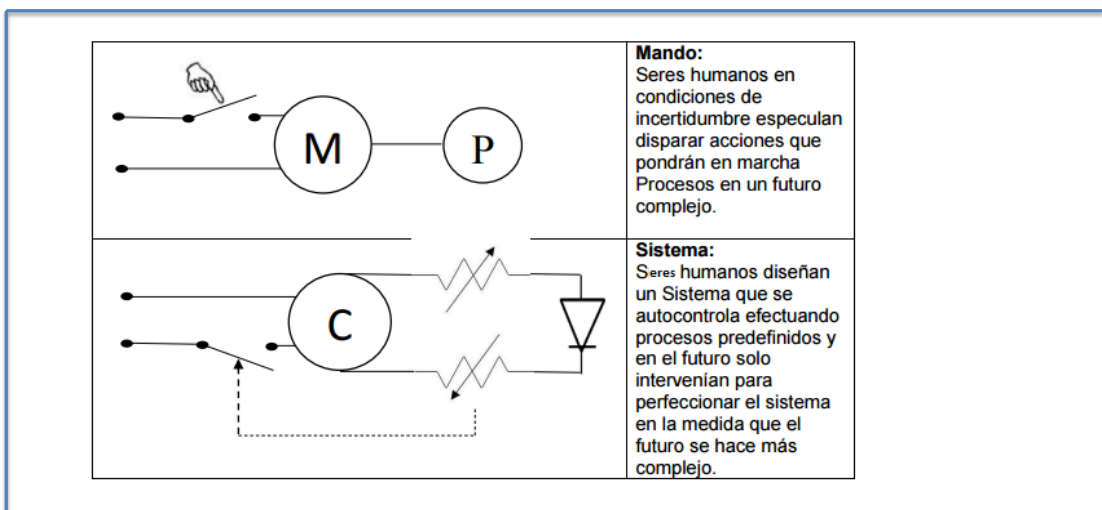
| | |
|---|---|
| M P | **Mando:** Seres humanos en condiciones de incertidumbre especulan disparar acciones que pondrán en marcha Procesos en un futuro complejo. |
| C | **Sistema:** Seres humanos diseñan un Sistema que se autocontrola efectuando procesos predefinidos y en el futuro solo intervenían para perfeccionar el sistema en la medida que el futuro se hace más complejo. |